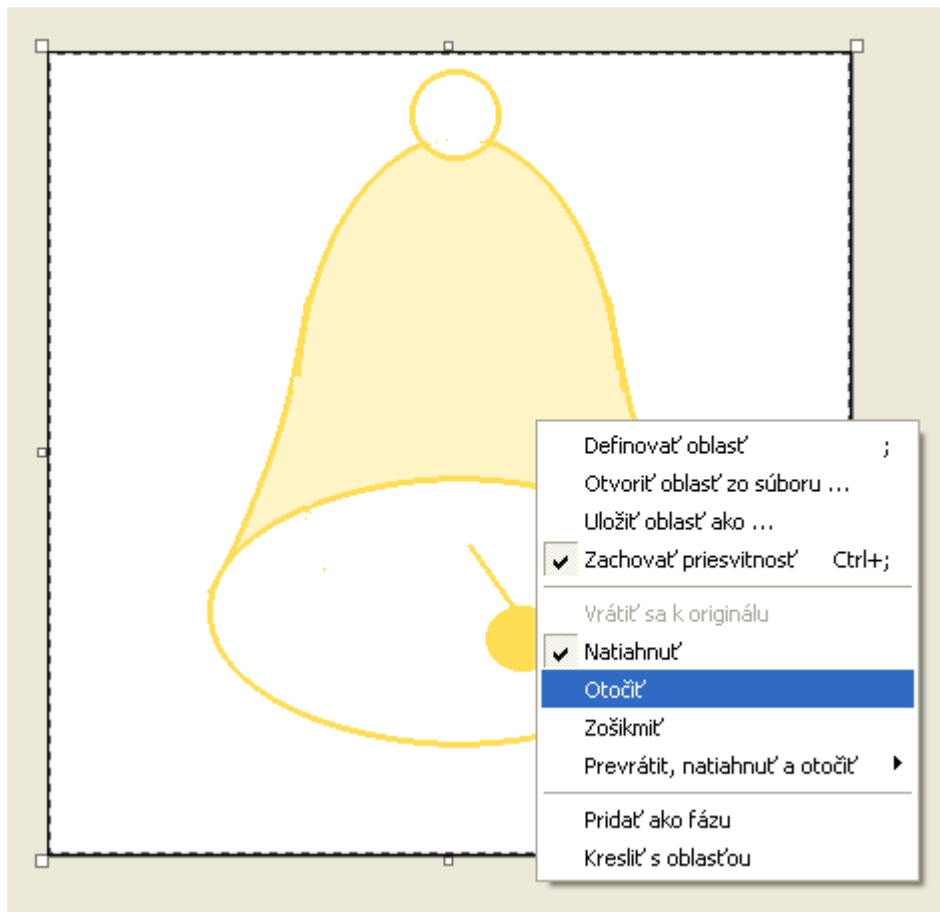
Definovať oblasť ;
Otvoriť oblasť zo súboru ...
Uložiť oblasť ako ...
Zachovať priesvitnosť Ctrl+;
Vrátiť sa k originálu
Natiahnuť
Otočiť
Zošikmiť
Prevrátiť, natiahnuť a otočiť
Pridať ako fázu
Kresliť s oblasťou